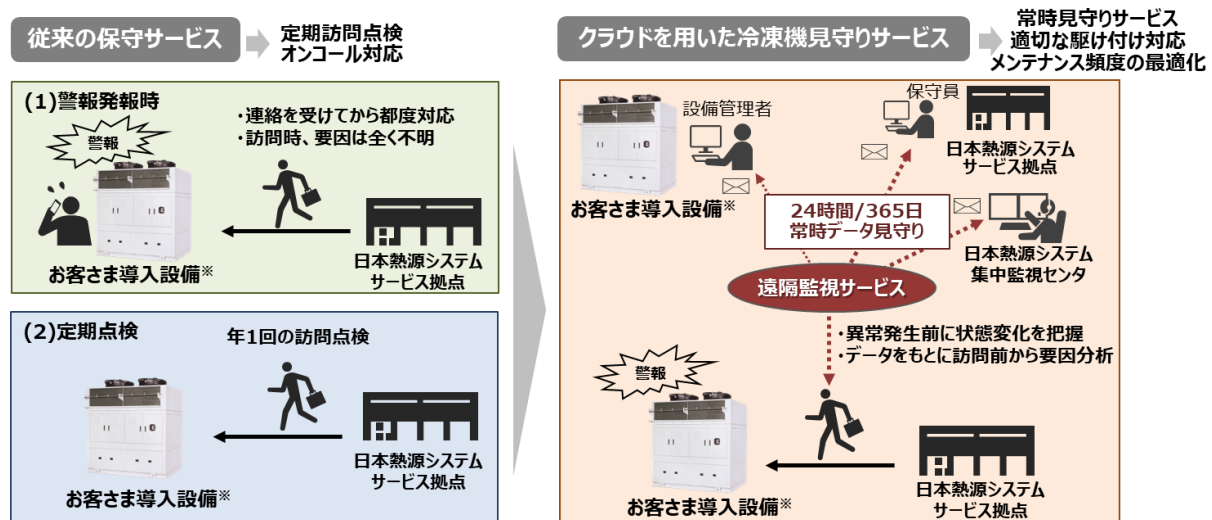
従来の保守サービス

定期訪問点検
オンコール対応

(1)警報発報時

・連絡を受けてから都度対応
・訪問時、要因は全く不明

警報

お客さま導入設備※

日本熱源システム
サービス拠点

(2)定期点検

年1回の訪問点検

お客さま導入設備※

日本熱源システム
サービス拠点

クラウドを用いた冷凍機見守りサービス

常時見守りサービス
適切な駆け付け対応
メンテナンス頻度の最適化

設備管理者

保守員

日本熱源システム
サービス拠点

お客さま導入設備※

24時間/365日
常時データ見守り

日本熱源システム
集中監視センタ

遠隔監視サービス

・異常発生前に状態変化を把握
・データをもとに訪問前から要因分析

警報

お客さま導入設備※

日本熱源システム
サービス拠点